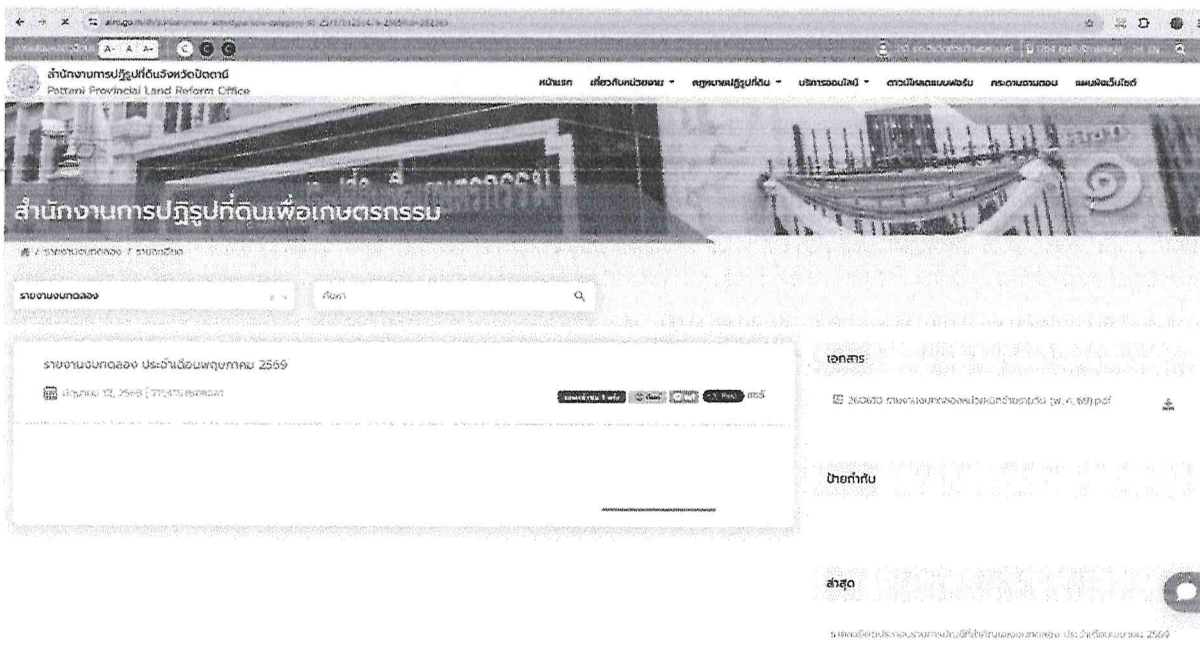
A- A A+ C C C

สำนักงานการปฏิรูปที่ดินจังหวัดปัตตานี
Pattani Provincial Land Reform Office

หน้าแรก เกี่ยวกับหน่วยงาน ▾ กฎหมายปฏิรูปที่ดิน ▾ บริการออนไลน์ ▾ ดาวน์โหลดแบบฟอร์ม กระดานถามตอบ แผนผังเว็บไซต์

สำนักงานการปฏิรูปที่ดินเพื่อเกษตรกรรม

รายงานงบทดลอง / รายละเอียด

รายงานงบทดลอง

ค้นหา

รายงานงบทดลอง ประจำเดือนพฤษภาคม 2569

มิถุนายน 12, 2569 | รายงานงบทดลอง

แชร์

เอกสาร

260610 รายงานงบทดลองและงบหนี้ค่าใช้จ่าย (พ.ค. 69).pdf

ป้ายกำกับ

ล่าสุด

รายงานงบทดลองประจำเดือนพฤษภาคม 2569